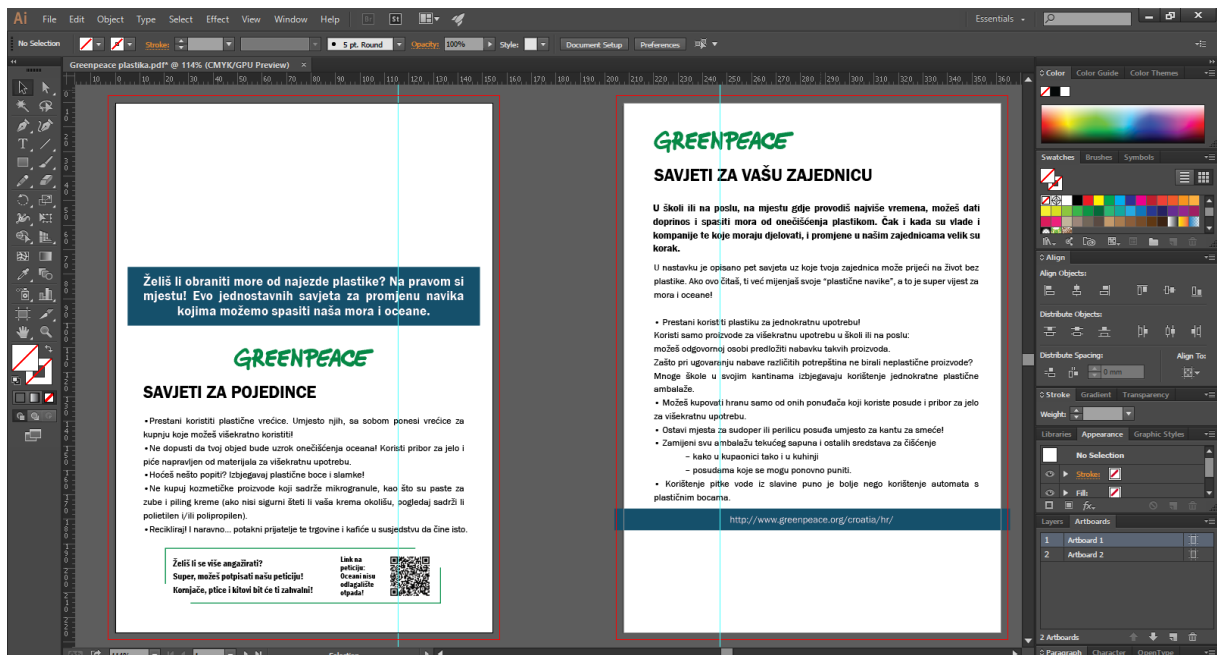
Ai File Edit Object Type Select Effect View Window Help

Essentials

No Selection Stroke: 5 pt. Round Opacity: 100% Style: Document Setup Preferences

Greenpeace plastika.pdf* @ 114% (CMYK/GPU Preview) ×

Želiš li obraniti more od najezde plastike? Na pravom si mjestu! Evo jednostavnih savjeta za promjenu navika kojima možemo spasiti naša mora i oceane.

GREENPEACE

SAVJETI ZA POJEDINCE

•Prestani koristiti plastične vrećice. Umjesto njih, sa sobom ponesi vrećice za kupnju koje možeš višekratno koristiti!
•Ne dopusti da tvoj objed bude uzrok onečišćenja oceana! Koristi pribor za jelo i piće napravljen od materijala za višekratnu upotrebu.
•Hoćeš nešto popiti? Izbjegavaj plastične boce i slamke!
•Ne kupuj kozmetičke proizvode koji sadrže mikrogranule, kao što su paste za zube i piling kreme (ako nisi siguran šteti li vaša krema okolišu, pogledaj sadrži li polietilen i/ili polipropilen).
•Recikliraj! I naravno... potakni prijatelje te trgovine i kafiće u susjedstvu da čine isto.

Želiš li se više angažirati?
Super, možeš potpisati našu peticiju!
Kornjače, ptice i kitovi bit će ti zahvalni!

Link na peticiju: Oceani nisu odlagalište otpada!

GREENPEACE

SAVJETI ZA VAŠU ZAJEDNICU

U školi ili na poslu, na mjestu gdje provodiš najviše vremena, možeš dati doprinos i spasiti mora od onečišćenja plastikom. Čak i kada su vlade i kompanije te koje moraju djelovati, i promjene u našim zajednicama velik su korak.

U nastavku je opisano pet savjeta uz koje tvoja zajednica može prijeći na život bez plastike. Ako ovo čitaš, ti već mijenjaš svoje "plastične navike", a to je super vijest za mora i oceane!

• Prestani koristiti plastiku za jednokratnu upotrebu!
Koristi samo proizvode za višekratnu upotrebu u školi ili na poslu:
možeš odgovornoj osobi predložiti nabavku takvih proizvoda.
Zašto pri ugovaranju nabave različitih potrepština ne birali neplastične proizvode?
Mnoge škole u svojim kantinama izbjegavaju korištenje jednokratne plastične ambalaže.
• Možeš kupovati hranu samo od onih ponuđača koji koriste posude i pribor za jelo za višekratnu upotrebu.
• Ostavi mjesta za sudoper ili perilicu posuđa umjesto za kantu za smeće!
• Zamijeni svu ambalažu tekućeg sapuna i ostalih sredstava za čišćenje
– kako u kupaonici tako i u kuhinji
– posuđama koje se mogu ponovno puniti.
• Korištenje pitke vode iz slavine puno je bolje nego korištenje automata s plastičnim bocama.

http://www.greenpeace.org/croatia/hr/

Color Color Guide Color Themes
Swatches Brushes Symbols
Align
Align Objects:
Distribute Objects:
Distribute Spacing: Align To:
0 mm
Stroke Gradient Transparency
Weight:
Libraries Appearance Graphic Styles
No Selection
Stroke:
Fill:
Opacity: Default
Layers Artboards
1 Artboard 1
2 Artboard 2
2 Artboards
Paragraph Character OpenType